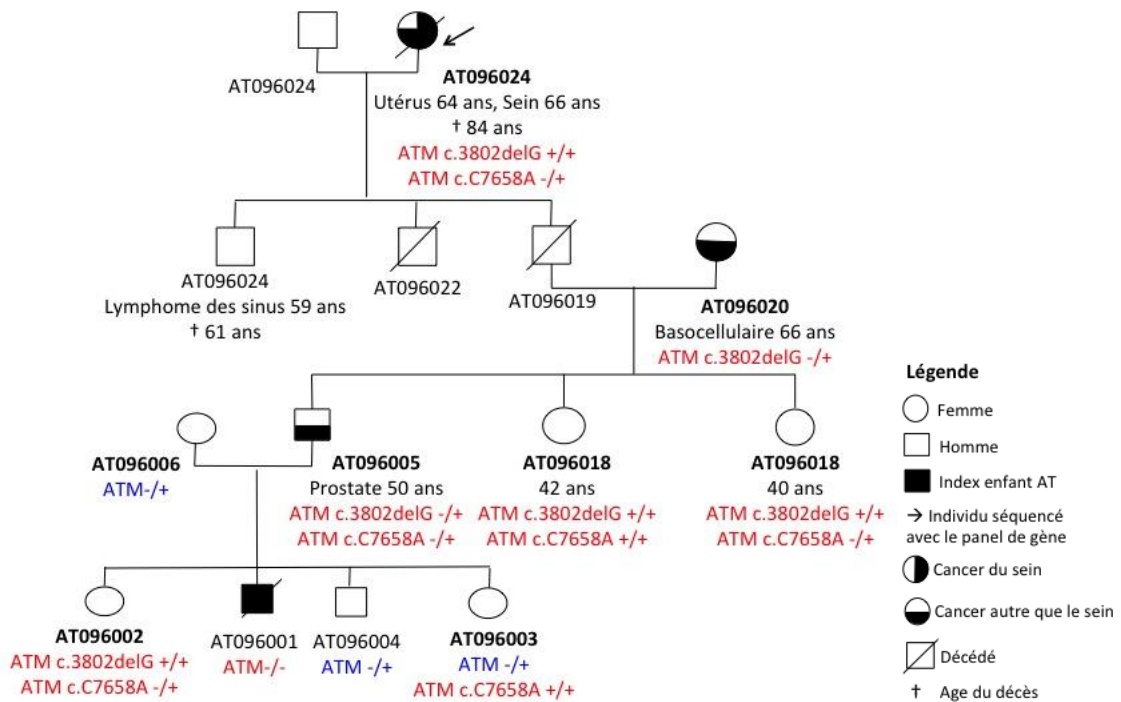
AT096024

AT096024
Utérus 64 ans, Sein 66 ans
† 84 ans
ATM c.3802delG +/+
ATM c.C7658A -/+

AT096024
Lymphome des sinus 59 ans
† 61 ans

AT096022

AT096019

AT096020
Basocellulaire 66 ans
ATM c.3802delG -/+

AT096006
ATM-/+

AT096005
Prostate 50 ans
ATM c.3802delG -/+
ATM c.C7658A -/+

AT096018
42 ans
ATM c.3802delG +/+
ATM c.C7658A +/+

AT096018
40 ans
ATM c.3802delG +/+
ATM c.C7658A -/+

AT096002
ATM c.3802delG +/+
ATM c.C7658A -/+

AT096001
ATM-/-

AT096004
ATM -/+

AT096003
ATM -/+
ATM c.C7658A +/+

Légende
Femme
Homme
Index enfant AT
→ Individu séquencé avec le panel de gène
Cancer du sein
Cancer autre que le sein
Décédé
† Age du décès